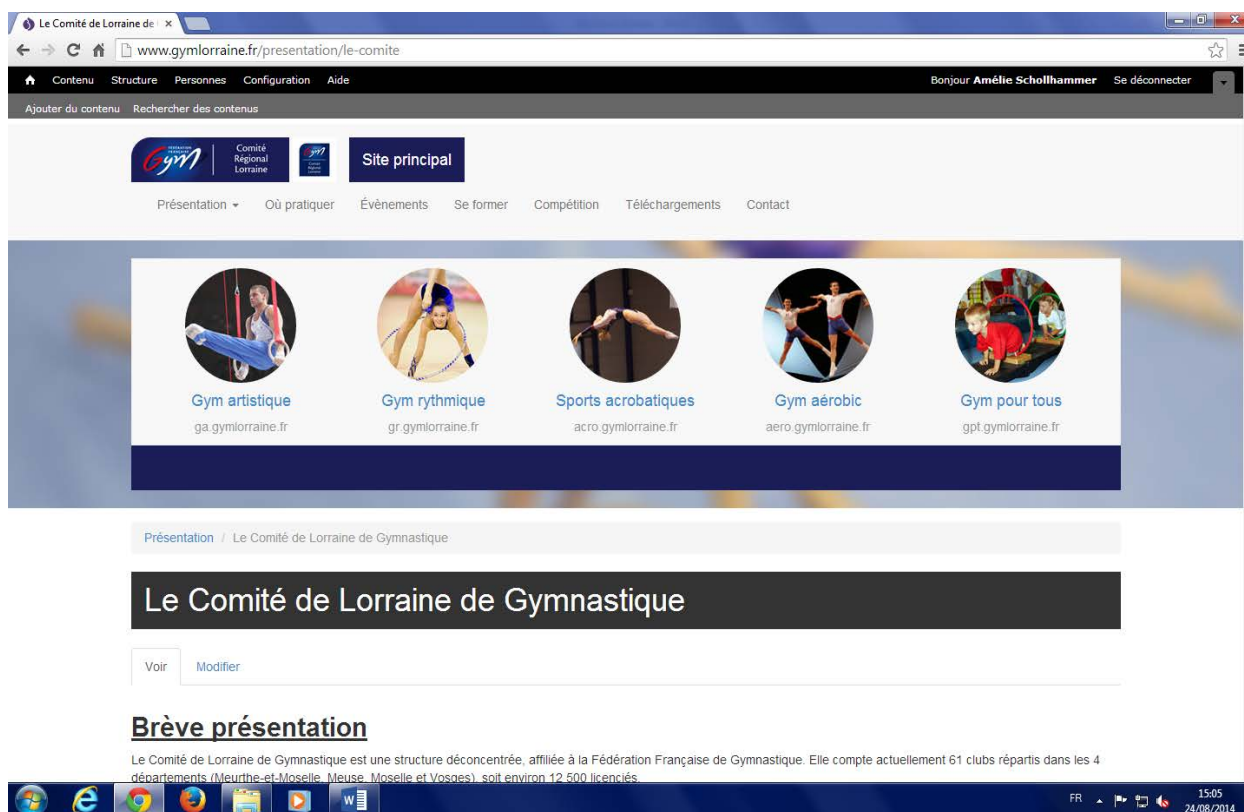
Le Comité de Lorraine de ×

www.gymlorraine.fr/presentation/le-comite

Contenu Structure Personnes Configuration Aide

Bonjour Amélie Schollhammer Se déconnecter

Ajouter du contenu Rechercher des contenus

Gym Comité Régional Lorraine

Site principal

Présentation Où pratiquer Évènements Se former Compétition Téléchargements Contact

Gym artistique
ga.gymlorraine.fr

Gym rythmique
gr.gymlorraine.fr

Sports acrobatiques
acro.gymlorraine.fr

Gym aérobic
aero.gymlorraine.fr

Gym pour tous
gpt.gymlorraine.fr

Présentation / Le Comité de Lorraine de Gymnastique

Le Comité de Lorraine de Gymnastique

Voir Modifier

Brève présentation

Le Comité de Lorraine de Gymnastique est une structure déconcentrée, affiliée à la Fédération Française de Gymnastique. Elle compte actuellement 61 clubs répartis dans les 4 départements (Meurthe-et-Moselle, Meuse, Moselle et Vosges), soit environ 12 500 licenciés.

FR 15:05 24/08/2014